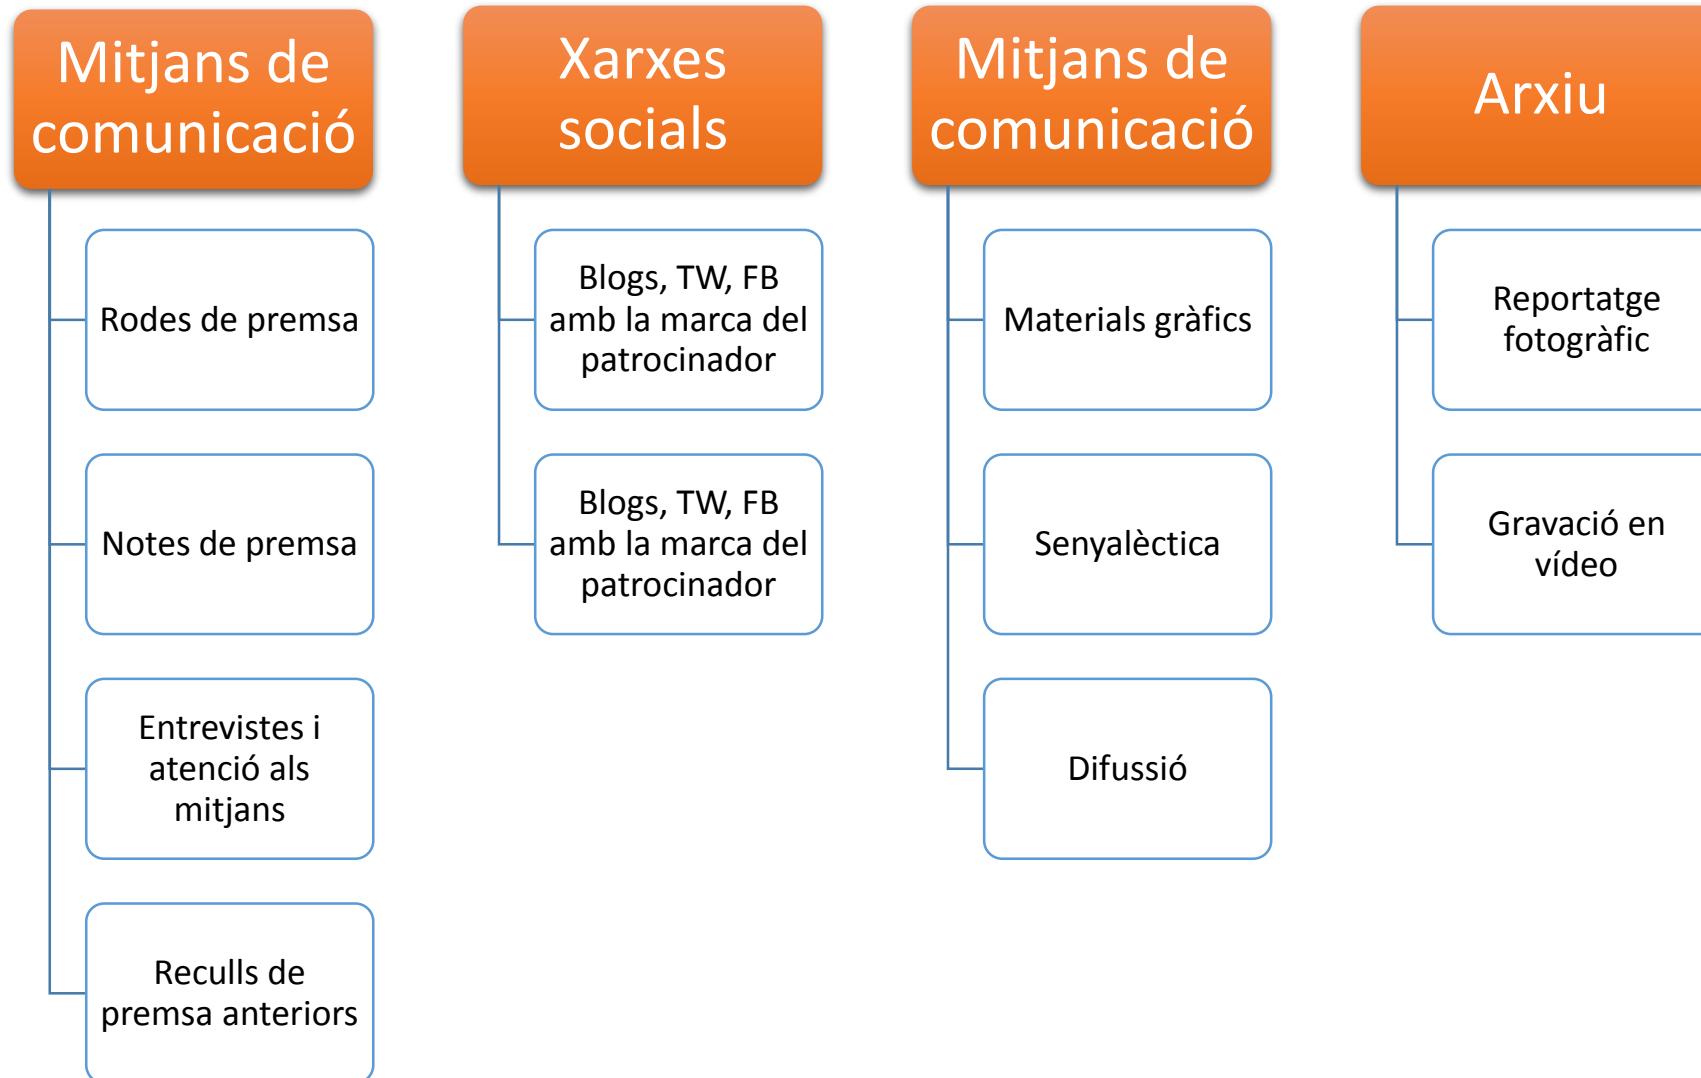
Mitjans de comunicació

Rodes de premsa

Notes de premsa

Entrevistes i atenció als mitjans

Reculls de premsa anteriors

Xarxes socials

Blogs, TW, FB amb la marca del patrocinador

Blogs, TW, FB amb la marca del patrocinador

Mitjans de comunicació

Materials gràfics

Senyalèctica

Difussió

Arxiu

Reportatge fotogràfic

Gravació en vídeo